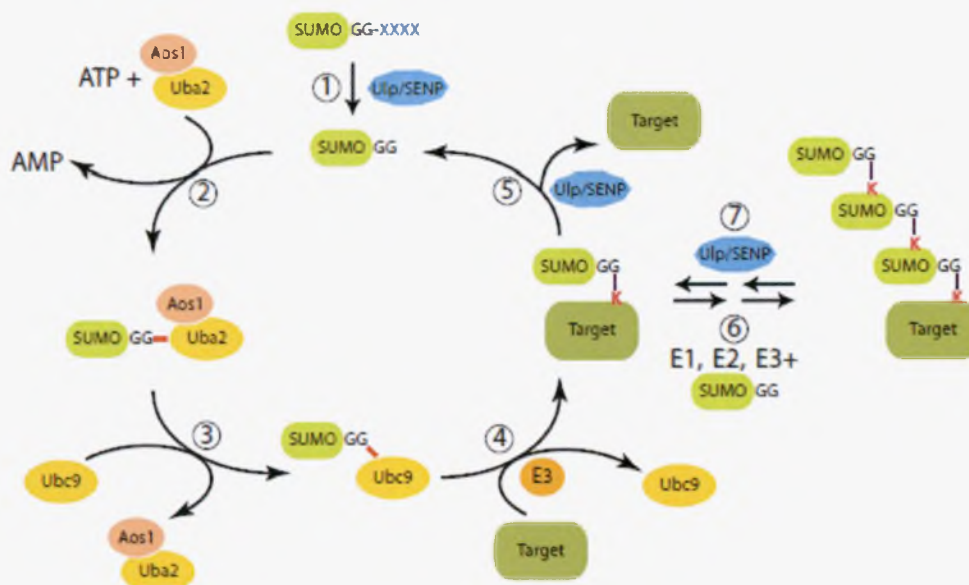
SUMO GG-XXXX

① Ulp/SENP

Aos1
ATP + Uba2

AMP

②

SUMO GG

Target

⑤ Ulp/SENP

Aos1
SUMO GG Uba2

SUMO GG
K
Target

⑦ Ulp/SENP

⑥
E1, E2, E3+
SUMO GG

SUMO GG
K
SUMO GG
K
SUMO GG
K
Target

③

Ubc9

SUMO GG
Ubc9

④

E3

Ubc9

Aos1
Uba2

Target